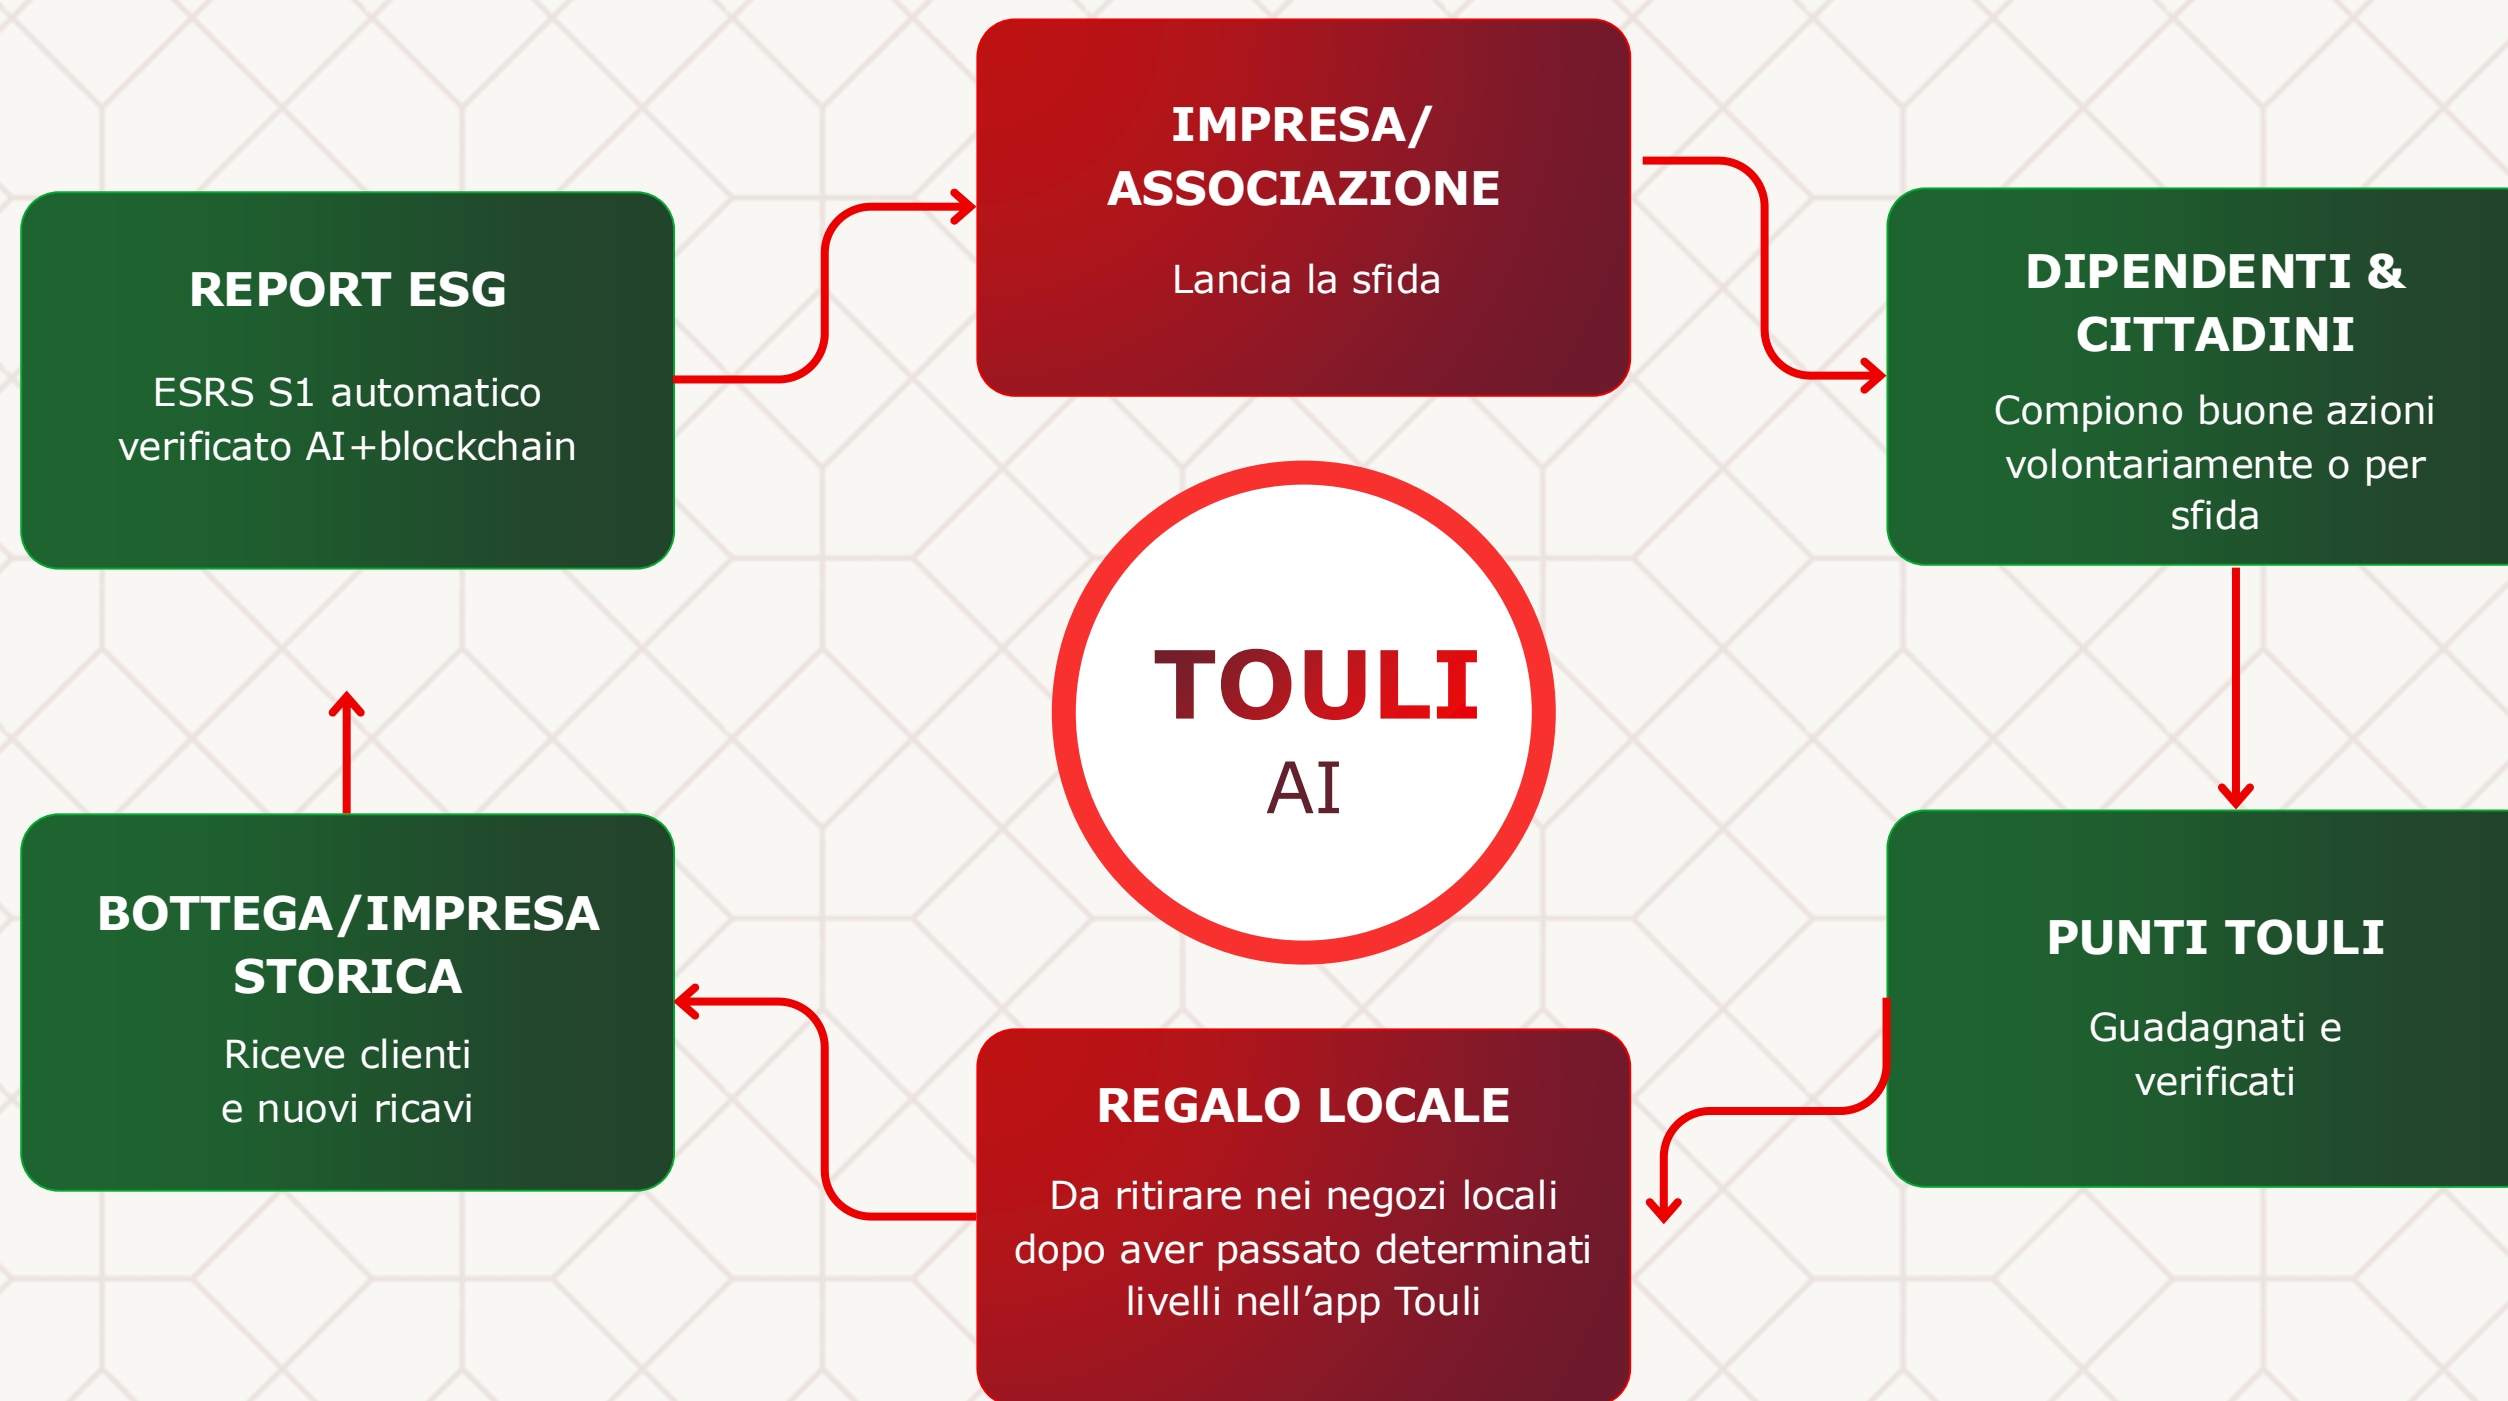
IMPRESA/ ASSOCIAZIONE

Lancia la sfida

REPORT ESG

ESRS S1 automatico verificato AI+blockchain

DIPENDENTI & CITTADINI

Compiono buone azioni volontariamente o per sfida

TOULI
AI

PUNTI TOULI

Guadagnati e verificati

BOTTEGA/IMPRESA STORICA

Riceve clienti e nuovi ricavi

REGALO LOCALE

Da ritirare nei negozi locali dopo aver passato determinati livelli nell’app Touli